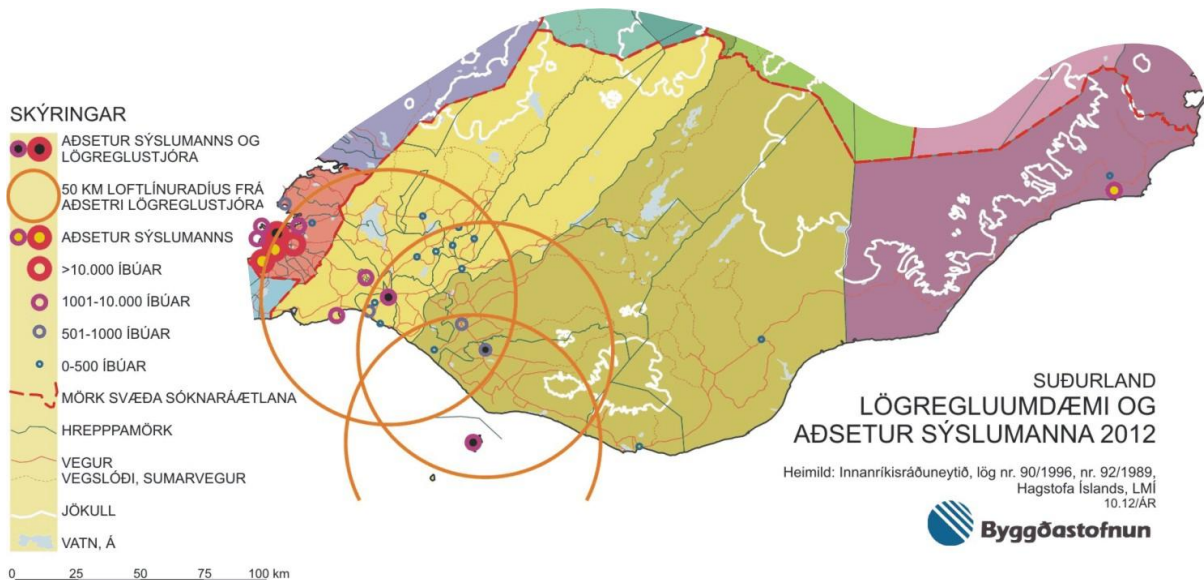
SKÝRINGAR

AÐSETUR SÝSLUMANNS OG LÖGREGLUSTJÓRA

50 KM LOFTLÍNURADÍUS FRÁ AÐSETRI LÖGREGLUSTJÓRA

AÐSETUR SÝSLUMANNS

>10.000 ÍBÚAR

1001-10.000 ÍBÚAR

501-1000 ÍBÚAR

0-500 ÍBÚAR

MÖRK SVÆÐA SÓKNARÁÆTLANA

HREPPPAMÖRK

VEGUR

VEGSLÓÐI, SUMARVEGUR

JÖKULL

VATN, Á

0 25 50 75 100 km

SUÐURLAND
LÖGREGLUUMDÆMI OG AÐSETUR SÝSLUMANNA 2012

Heimild: Innanríkisráðuneytið, lög nr. 90/1996, nr. 92/1989, Hagstofa Íslands, LMÍ
10.12/ÁR

Byggðastofnun